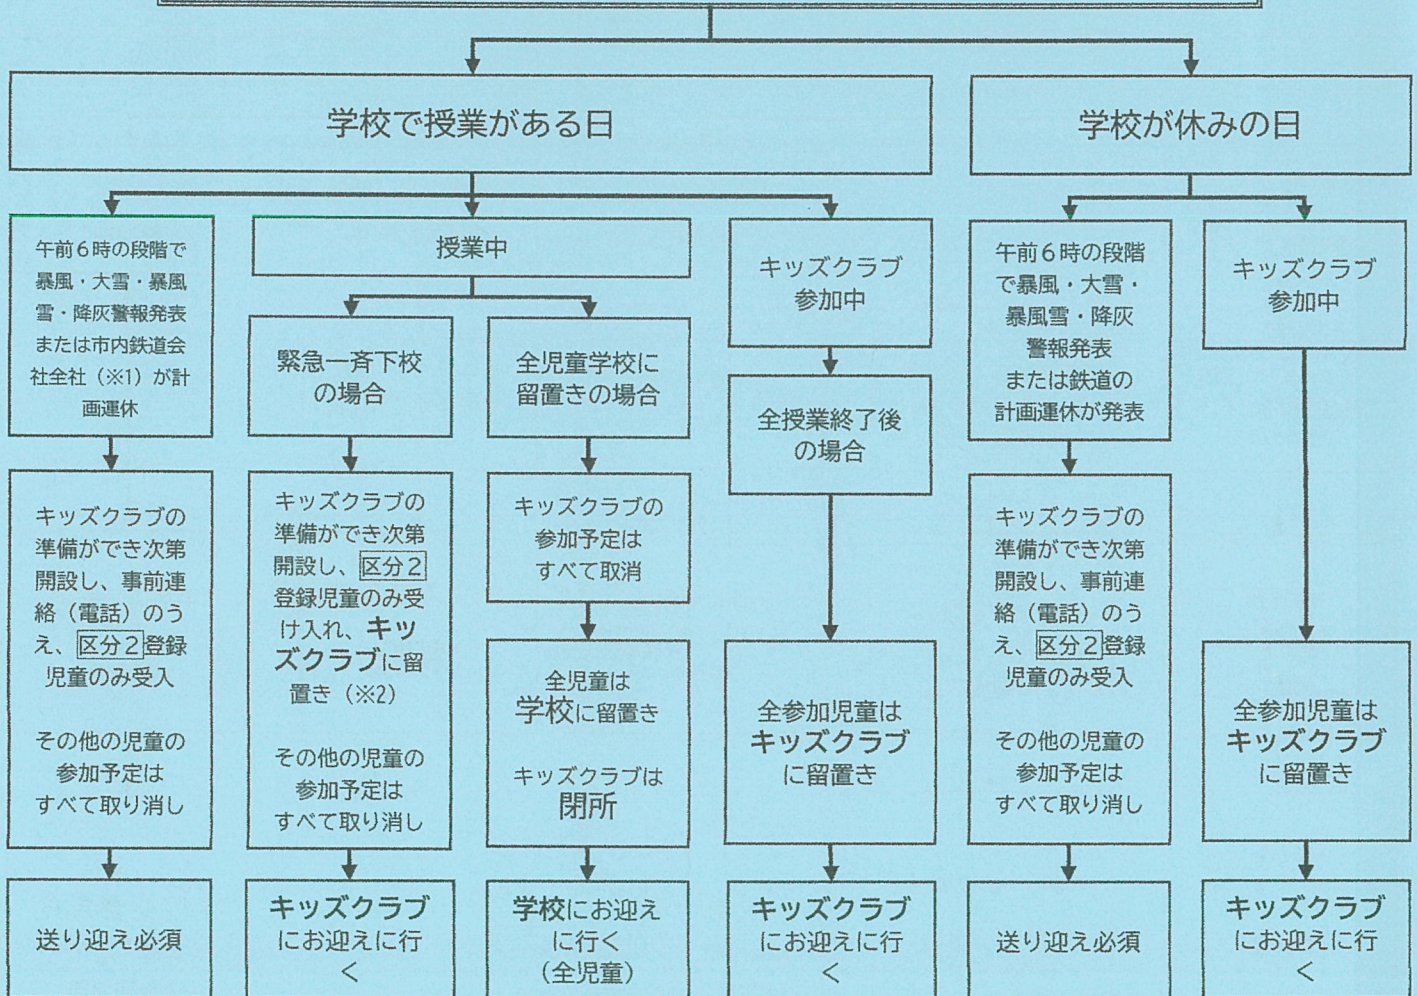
学校で授業がある日

学校が休みの日

午前６時の段階で暴風・大雪・暴風雪・降灰警報発表または市内鉄道会社全社（※1）が計画運休

キッズクラブの準備ができ次第開設し、事前連絡（電話）のうえ、区分２登録児童のみ受入

その他の児童の参加予定はすべて取り消し

送り迎え必須

授業中

緊急一斉下校の場合

キッズクラブの準備ができ次第開設し、区分２登録児童のみ受け入れ、キッズクラブに留置き（※2）

その他の児童の参加予定はすべて取り消し

キッズクラブにお迎えに行く

全児童学校に留置きの場合

キッズクラブの参加予定はすべて取消

全児童は学校に留置き

キッズクラブは閉所

学校にお迎えに行く（全児童）

キッズクラブ参加中

全授業終了後の場合

全参加児童はキッズクラブに留置き

キッズクラブにお迎えに行く

午前６時の段階で暴風・大雪・暴風雪・降灰警報発表または鉄道の計画運休が発表

キッズクラブの準備ができ次第開設し、事前連絡（電話）のうえ、区分２登録児童のみ受入

その他の児童の参加予定はすべて取り消し

送り迎え必須

キッズクラブ参加中

全参加児童はキッズクラブに留置き

キッズクラブにお迎えに行く